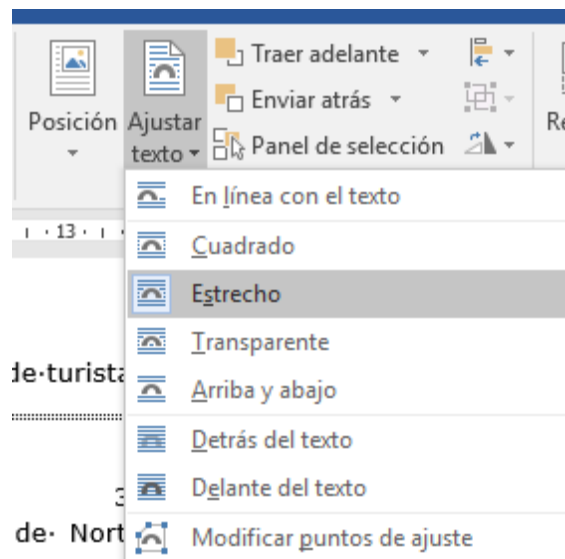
Posición
Ajustar texto
Traer adelante
Enviar atrás
Panel de selección
Re

13

de·turista

3
de· Nort

En línea con el texto
Cuadrado
Estrecho
Transparente
Arriba y abajo
Detrás del texto
Delante del texto
Modificar puntos de ajuste